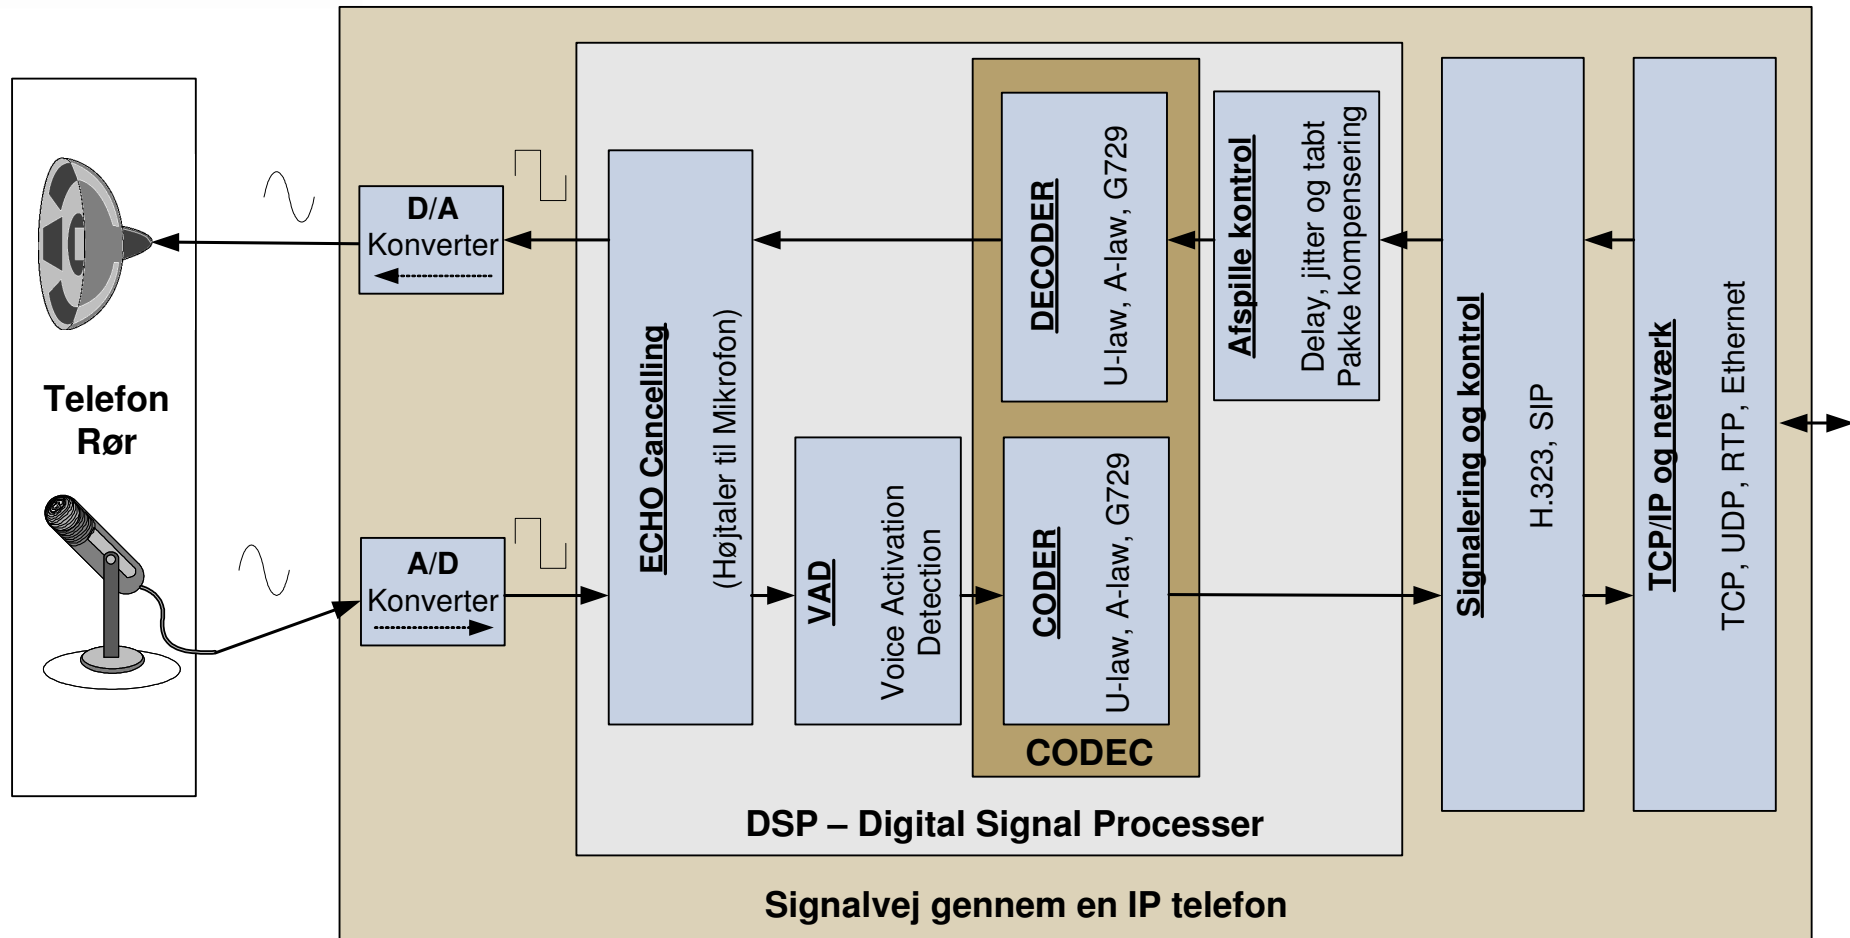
Telefon Rør

D/A Konverter

A/D Konverter

ECHO Cancelling
(Højtaler til Mikrofon)

VAD
Voice Activation Detection

DECODER
U-law, A-law, G729

CODER
U-law, A-law, G729

CODEC

Afspille kontrol
Delay, jitter og tabt Pakke kompensering

Signalering og kontrol
H.323, SIP

TCP/IP og netværk
TCP, UDP, RTP, Ethernet

DSP – Digital Signal Processer

Signalvej gennem en IP telefon